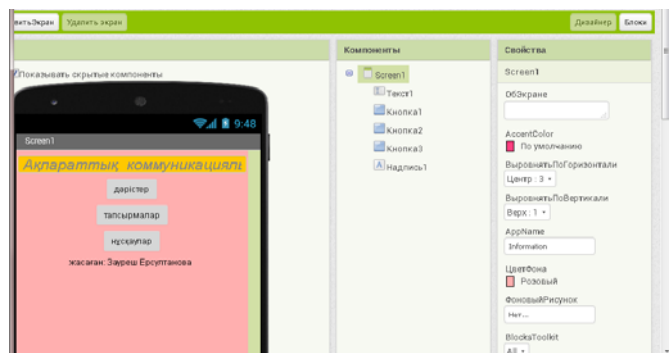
витьЭкран Удалить экран

Дизайнер Блоки

Показывать скрытые компоненты

9:48

Screen1

Ақпараттық коммуникациялі

дәрістер

тапсырмалар

нұсқаулар

жасаған: Зауреш Ерсұлтанова

Компоненты

Screen1

Текст1

Кнопка1

Кнопка2

Кнопка3

Надпись1

Свойства

Screen1

ОбЭкране

AccentColor

По умолчанию

ВыровнятьПоГоризонтали

Центр : 3 •

ВыровнятьПоВертикали

Верх : 1 •

AppName

Information

ЦветФона

Розовый

ФоновыйРисунок

Нет...

BlocksToolkit

All •